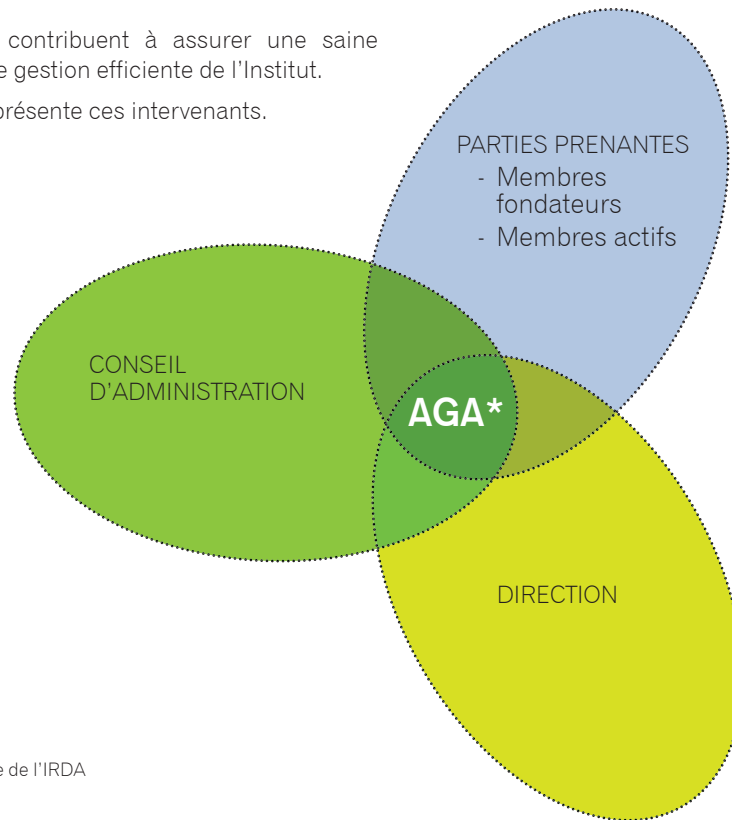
contribuent à assurer une saine e gestion efficiente de l'Institut.

présente ces intervenants.

PARTIES PRENANTES
- Membres fondateurs
- Membres actifs

CONSEIL D'ADMINISTRATION

AGA*

DIRECTION

e de l'IRDA